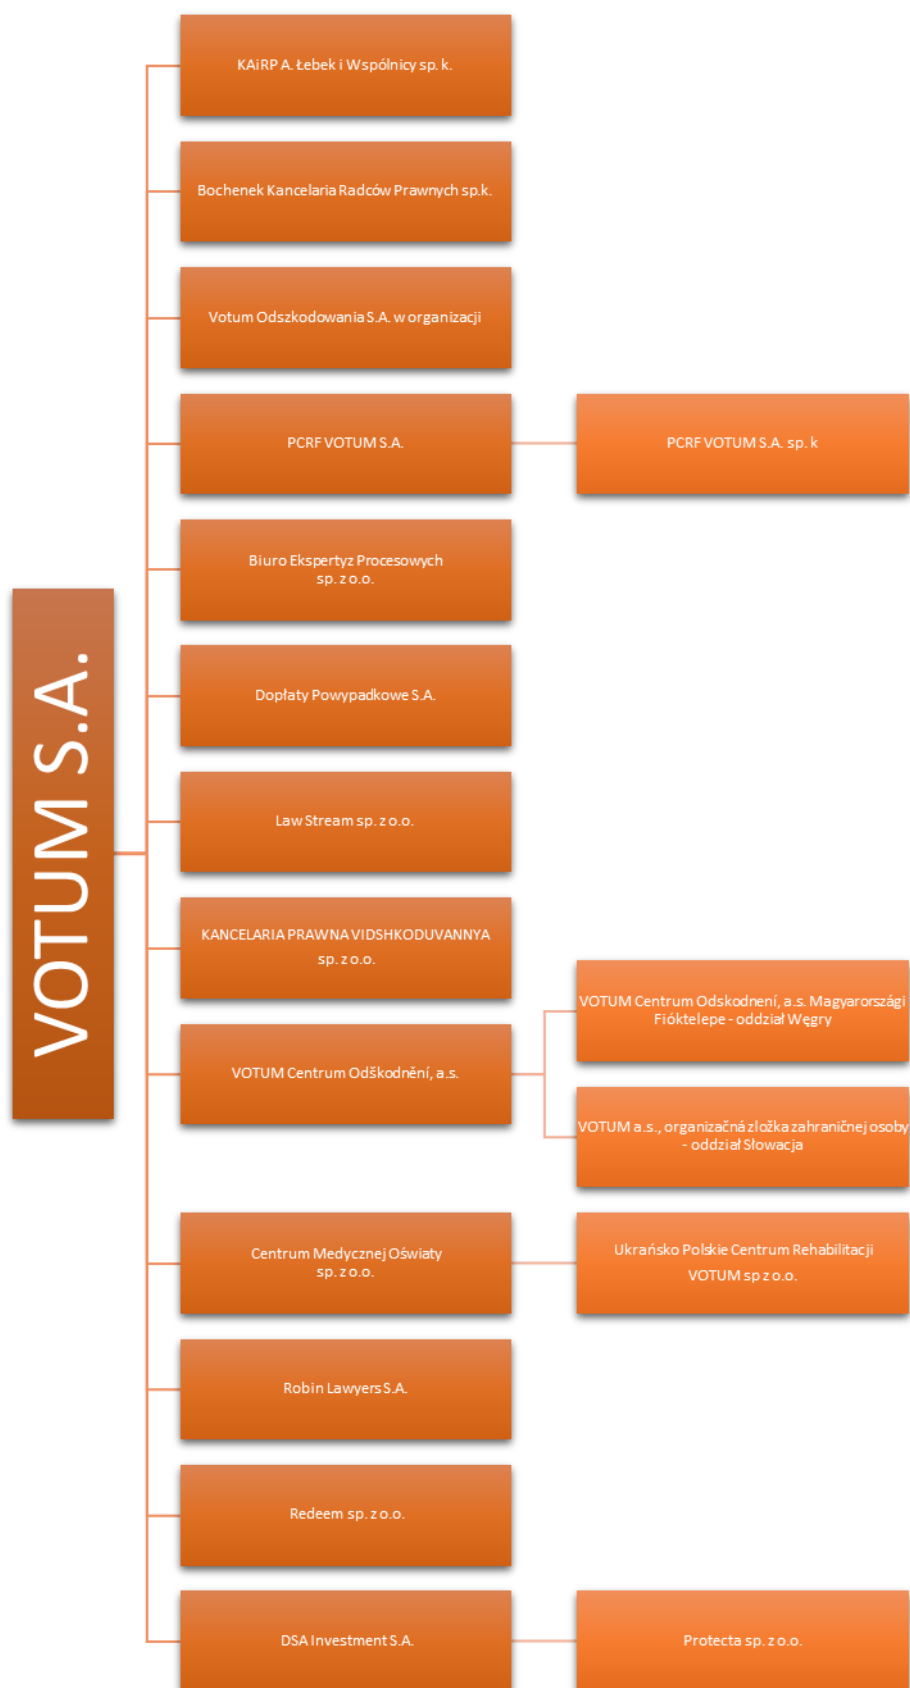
VOTUM S.A.

KAiRP A. Łebek i Wspólnicy sp. k.

Bochenek Kancelaria Radców Prawnych sp.k.

Votum Odszkodowania S.A. w organizacji

PCRF VOTUM S.A.

PCRF VOTUM S.A. sp. k

Biuro Ekspertyz Procesowych sp. z o.o.

Dopłaty Powypadkowe S.A.

Law Stream sp. z o.o.

KANCELARIA PRAWNA VIDSHKODUVANNYA sp. z o.o.

VOTUM Centrum Odškodnění, a.s.

VOTUM Centrum Odskodnení, a.s. Magyarországi Fióktelepe - oddział Węgry

VOTUM a.s., organizačná zložka zahraničnej osoby - oddział Słowacja

Centrum Medycznej Oświaty sp. z o.o.

Ukraińsko Polskie Centrum Rehabilitacji VOTUM sp z o.o.

Robin Lawyers S.A.

Redeem sp. z o.o.

DSA Investment S.A.

Protecta sp. z o.o.